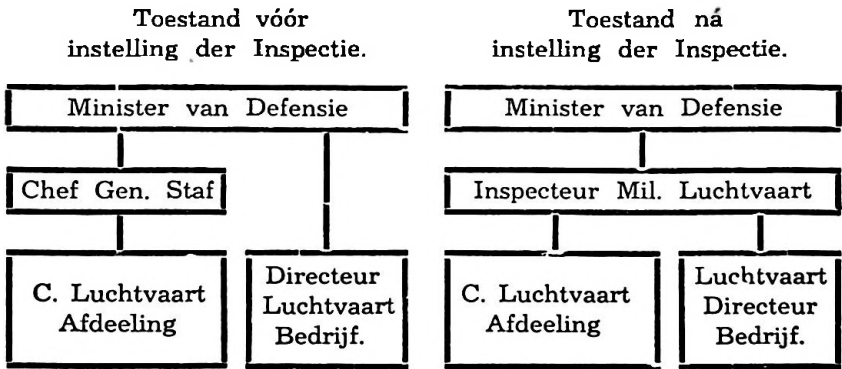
Toestand vóór instelling der Inspectie.

Minister van Defensie

Chef Gen. Staf

C. Luchtvaart Afdeeling

Directeur Luchtvaart Bedrijf.

Toestand ná instelling der Inspectie.

Minister van Defensie

Inspecteur Mil. Luchtvaart

C. Luchtvaart Afdeeling

Luchtvaart Directeur Bedrijf.